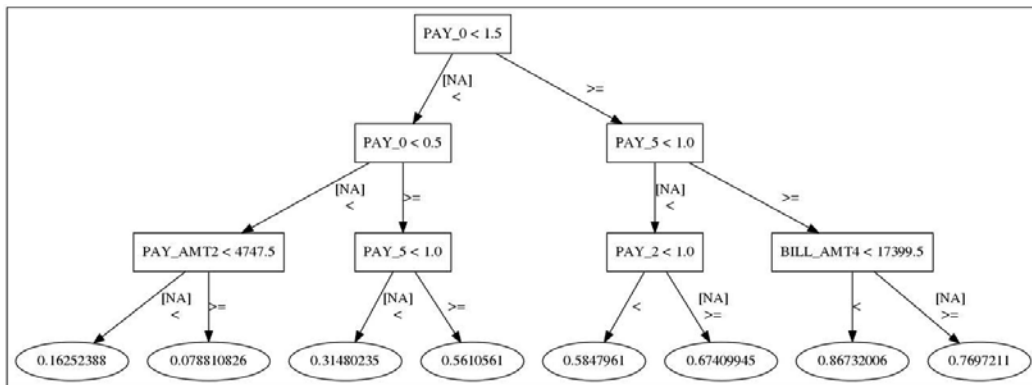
PAY_0 < 1.5

[NA]
<

>=

PAY_0 < 0.5

PAY_5 < 1.0

[NA]
<

>=

[NA]
<

>=

PAY_AMT2 < 4747.5

PAY_5 < 1.0

PAY_2 < 1.0

BILL_AMT4 < 17399.5

[NA]
<

>=

[NA]
<

>=

<

[NA]
>=

<

[NA]
>=

0.16252388

0.078810826

0.31480235

0.5610561

0.5847961

0.67409945

0.86732006

0.7697211